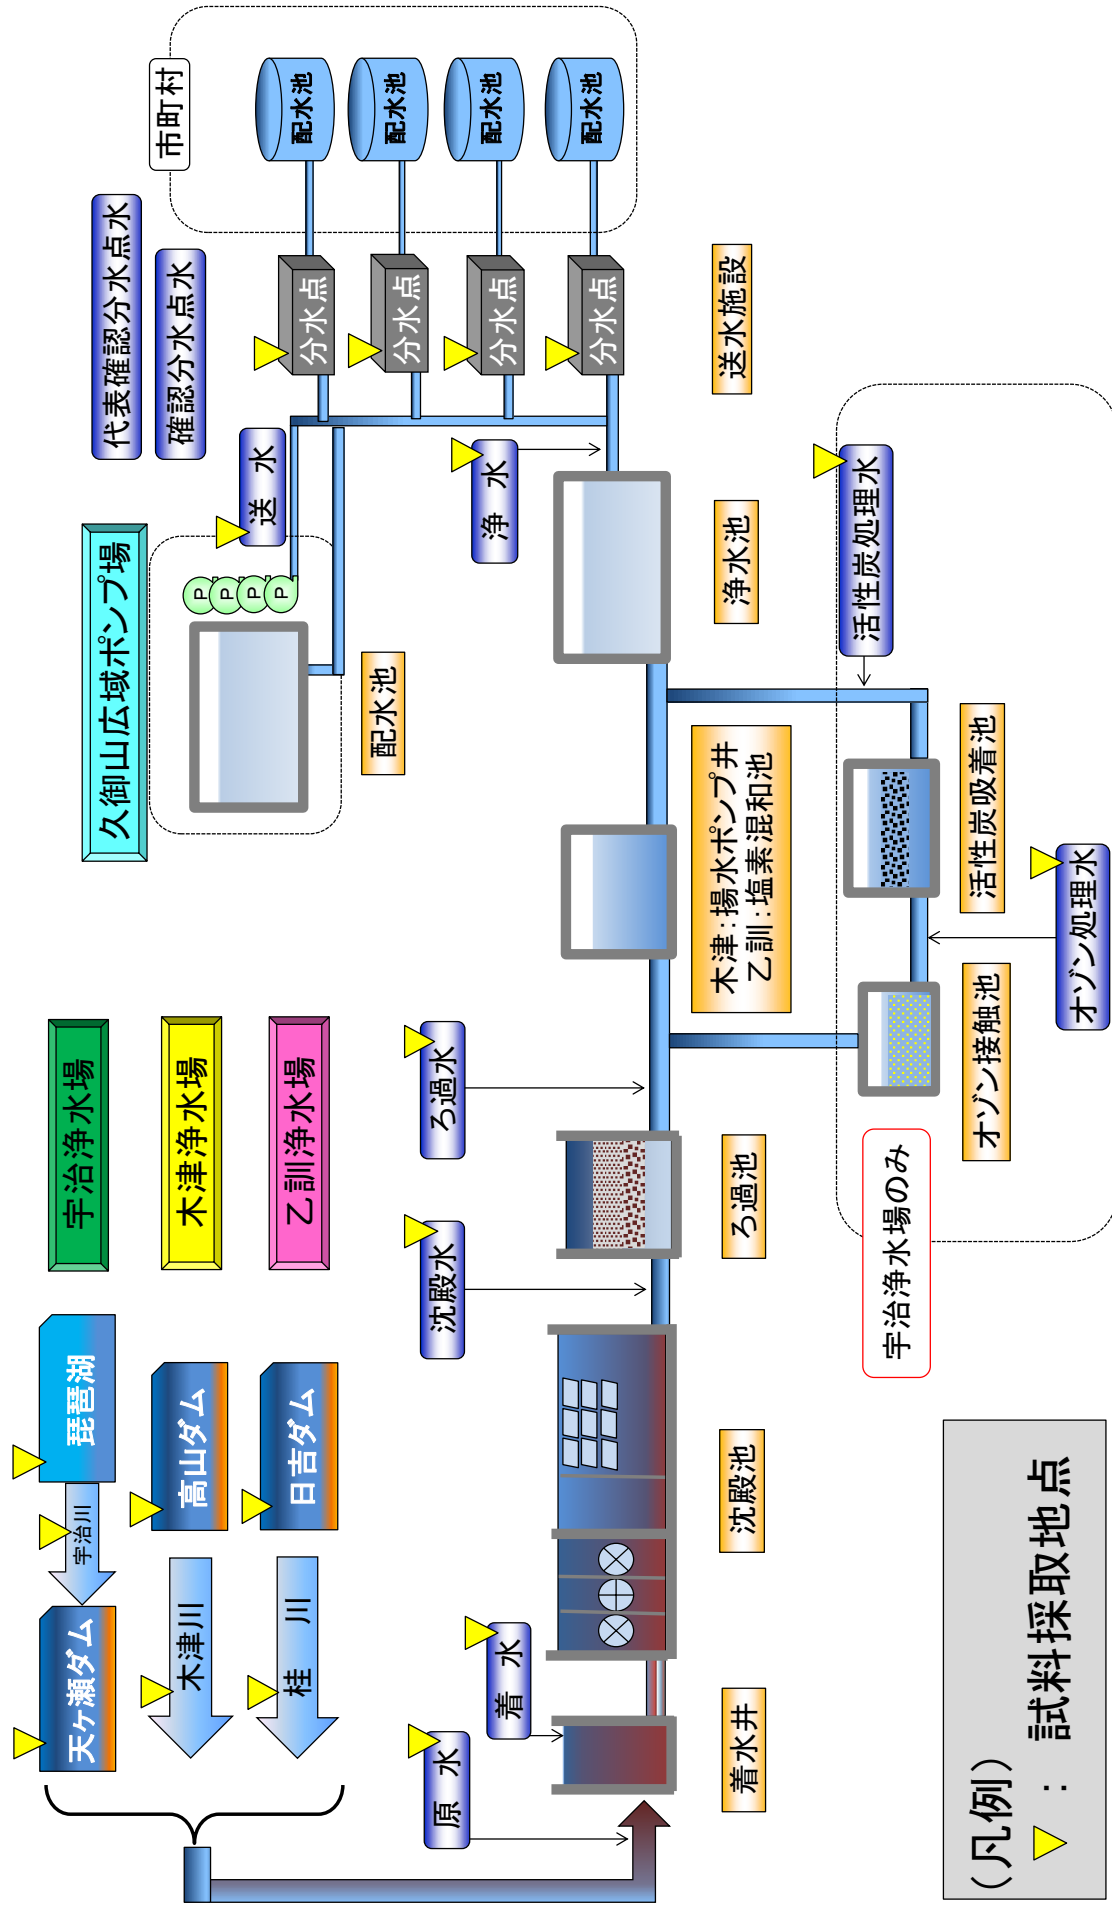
市町村

配水池
配水池
配水池
配水池

代表確認分水点水
確認分水点水

分水点
分水点
分水点
分水点

送水施設

送水

久御山広域ポンプ場

P
P
P
P

配水池

浄水

浄水池

活性炭処理水

木津：揚水ポンプ井
乙訓：塩素混和池

活性炭吸着池

オゾン処理水

オゾン接触池

宇治浄水場のみ

宇治浄水場
木津浄水場
乙訓浄水場

ろ過水

ろ過池

沈殿水

沈殿池

琵琶湖
宇治川
高山ダム
日吉ダム
天ヶ瀬ダム
木津川
桂川

着水

着水井

原水

（凡例）
：試料採取地点